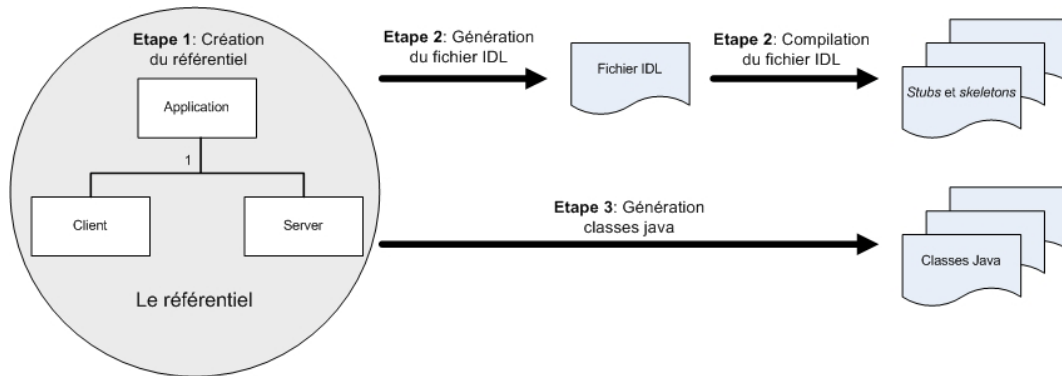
**Etape 1**: Création du référentiel

Application

1

Client

Server

Le référentiel

**Etape 2**: Génération du fichier IDL

Fichier IDL

**Etape 2**: Compilation du fichier IDL

*Stubs* et *skeletons*

**Etape 3**: Génération classes java

Classes Java